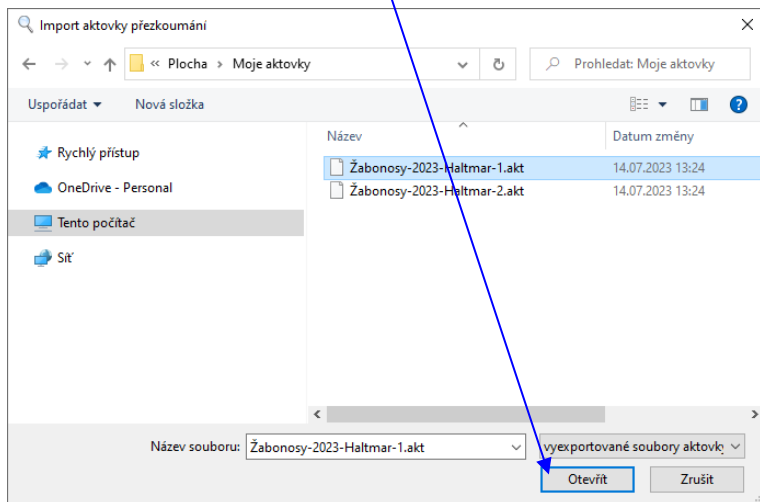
Import aktovky přezkoumání

« Plocha > Moje aktovky

Prohledat: Moje aktovky

Uspořádat ▾ Nová složka

Rychlý přístup
OneDrive - Personal
Tento počítač
Síť

| Název | Datum změny |
|---|---|
| Žabonosy-2023-Haltmar-1.akt | 14.07.2023 13:24 |
| Žabonosy-2023-Haltmar-2.akt | 14.07.2023 13:24 |

Název souboru: Žabonosy-2023-Haltmar-1.akt

vyexportované soubory aktovky

Otevřít Zrušit